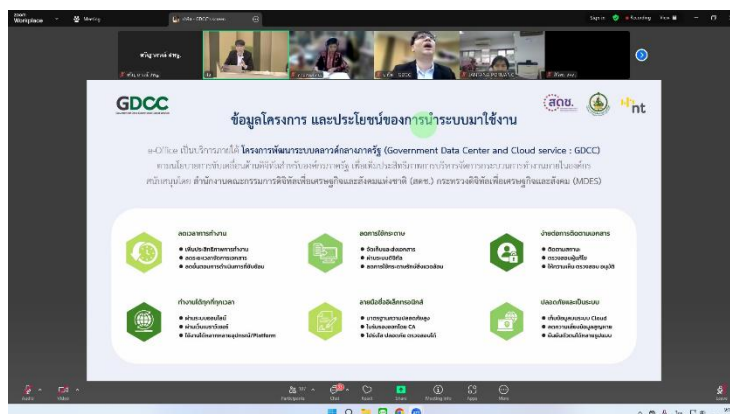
Zoom Workplace

Meeting

GDCC

ข้อมูลโครงการ และประโยชน์ของการนำระบบมาใช้งาน

สดช.

nt

e-Office เป็นบริการภายใต้ โครงการพัฒนาระบบคลาวด์กลางภาครัฐ (Government Data Center and Cloud service : GDCC)

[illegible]

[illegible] สำนักงานคณะกรรมการดิจิทัลเพื่อเศรษฐกิจและสังคมแห่งชาติ (สดช.) กระทรวงดิจิทัลเพื่อเศรษฐกิจและสังคม (MDES)

ลดเวลาการทำงาน

ลดการใช้กระดาษ

ง่ายต่อการติดตามเอกสาร

ทำงานได้ทุกที่ทุกเวลา

ลายมือชื่ออิเล็กทรอนิกส์

ปลอดภัยและเป็นระบบ

Audio

Video

Participants

Chat

React

Share

Meeting Info

Apps

More